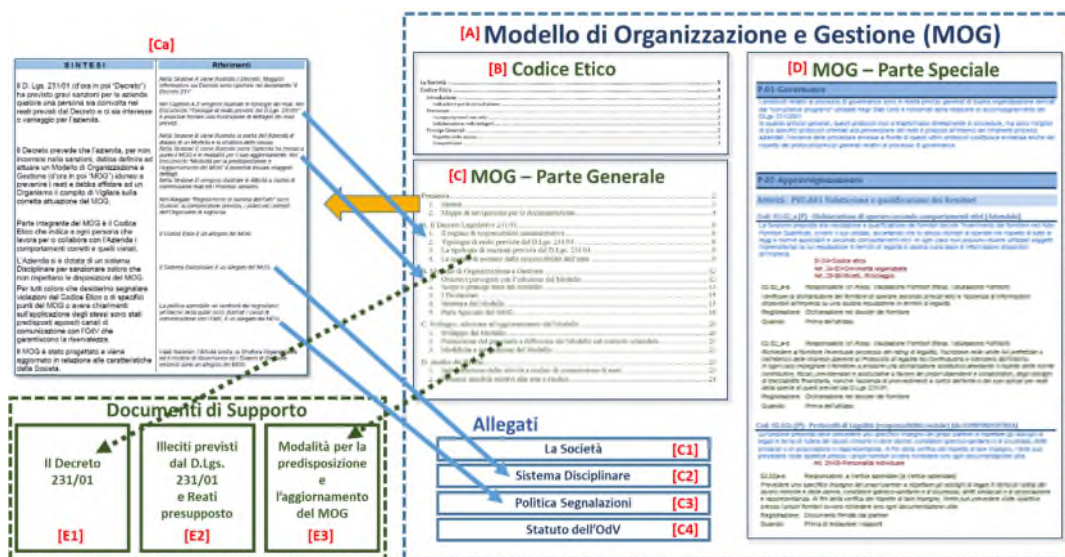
[Ca]

| SINTESI | Riferimenti |
|---|---|
| Il D. Lgs. 231/01 (d'ora in poi "Decreto") ha previsto gravi sanzioni per le aziende qualora una persona sia coinvolta nei reati previsti dal Decreto e ciò sia interesse o vantaggio per l'azienda. | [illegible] |
| Il Decreto prevede che l'azienda, per non incorrere nelle sanzioni, debba definire ed attuare un Modello di Organizzazione e Gestione (d'ora in poi "MOG") idoneo a prevenire i reati e debba affidare ad un Organismo il compito di Vigilare sulla corretta attuazione del MOG. | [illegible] |
| Parte integrante del MOG è il Codice Etico che indica a ogni persona che lavora per o collabora con l'Azienda i comportamenti corretti e quelli vietati. | Il Codice Etico è un allegato del MOG. |
| L'Azienda si è dotata di un sistema Disciplinare per sanzionare coloro che non rispettano le disposizioni del MOG. | Il Sistema Disciplinare è un allegato del MOG. |
| Per tutti coloro che desiderino segnalare violazioni del Codice Etico o di specifici punti del MOG o avere chiarimenti sull'applicazione degli stessi sono stati predisposti appositi canali di comunicazione con l'OdV che garantiscono la riservatezza. | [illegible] |
| Il MOG è stato progettato e viene aggiornato in relazione alle caratteristiche della Società. | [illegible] |

[A] Modello di Organizzazione e Gestione (MOG)

[B] Codice Etico

[C] MOG – Parte Generale

[D] MOG – Parte Speciale

Documenti di Supporto

Il Decreto 231/01
[E1]

Illeciti previsti dal D.Lgs. 231/01 e Reati presupposto
[E2]

Modalità per la predisposizione e l'aggiornamento del MOG
[E3]

Allegati

La Società [C1]

Sistema Disciplinare [C2]

Politica Segnalazioni [C3]

Statuto dell'OdV [C4]